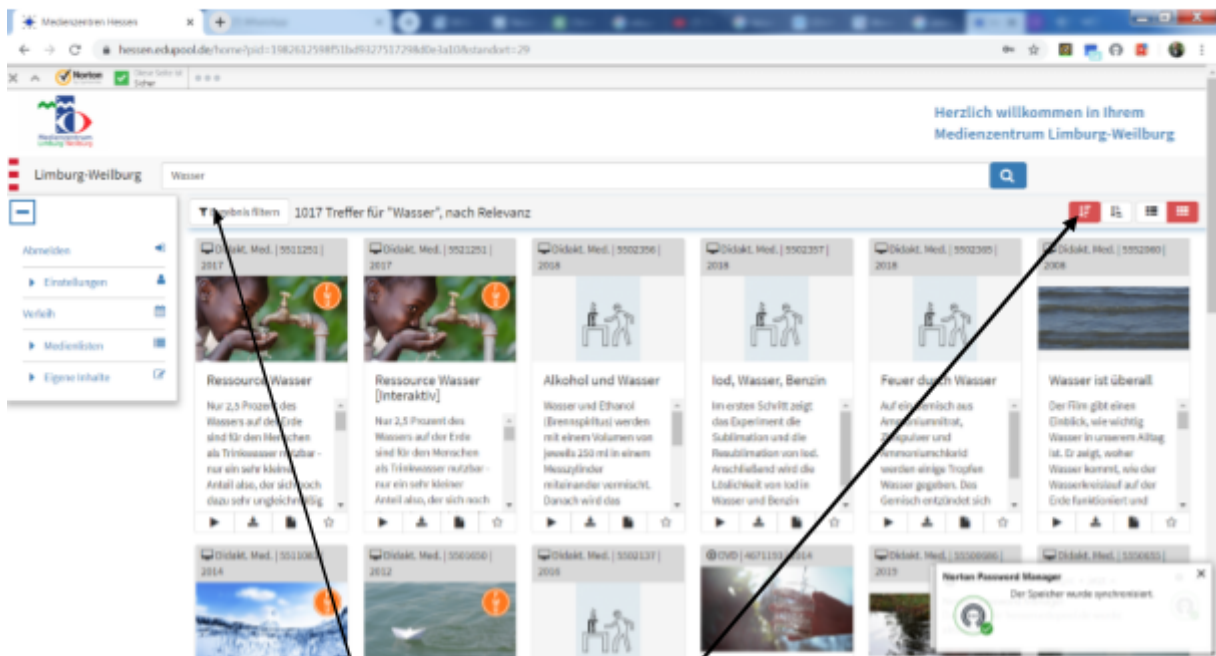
Medienzentren Hessen ×
hessen.edupool.de/home?pid=198261259815bd932751729840e3a10&standort=29
Norton
Diese Seite ist Sicher

Medienzentrum Limburg-Weilburg

Herzlich willkommen in Ihrem Medienzentrum Limburg-Weilburg

Limburg-Weilburg
Wasser

Abmelden
Einstellungen
Verleih
Medienlisten
Eigene Inhalte

Ergebnis filtern 1017 Treffer für "Wasser", nach Relevanz

Didakt. Med. | 5511251 | 2017
Ressource Wasser
Nur 2,5 Prozent des Wassers auf der Erde sind für den Menschen als Trinkwasser nutzbar - nur ein sehr kleiner Anteil also, der sich noch dazu sehr ungleichmäßig

Didakt. Med. | 5521251 | 2017
Ressource Wasser [Interaktiv]
Nur 2,5 Prozent des Wassers auf der Erde sind für den Menschen als Trinkwasser nutzbar - nur ein sehr kleiner Anteil also, der sich noch

Didakt. Med. | 5502356 | 2018
Alkohol und Wasser
Wasser und Ethanol (Brennspiritus) werden mit einem Volumen von jeweils 250 ml in einem Messzylinder miteinander vermischt. Danach wird das

Didakt. Med. | 5502357 | 2018
Iod, Wasser, Benzin
Im ersten Schritt zeigt das Experiment die Sublimation und die Resublimation von Iod. Anschließend wird die Löslichkeit von Iod in Wasser und Benzin

Didakt. Med. | 5502395 | 2018
Feuer durch Wasser
Auf ein Gemisch aus Ammoniumnitrat, Zinkpulver und Ammoniumchlorid werden einige Tropfen Wasser gegeben. Das Gemisch entzündet sich

Didakt. Med. | 5552980 | 2008
Wasser ist überall
Der Film gibt einen Einblick, wie wichtig Wasser in unserem Alltag ist. Er zeigt, woher Wasser kommt, wie der Wasserkreislauf auf der Erde funktioniert und

Didakt. Med. | 5510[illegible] | 2014
Didakt. Med. | 5560650 | 2012
Didakt. Med. | 5502137 | 2016
DVD | 4671193 | 2014
Didakt. Med. | 5550686 | 2019
Didakt. Med. | 5550693 |

Norton Password Manager
Der Speicher wurde synchronisiert.